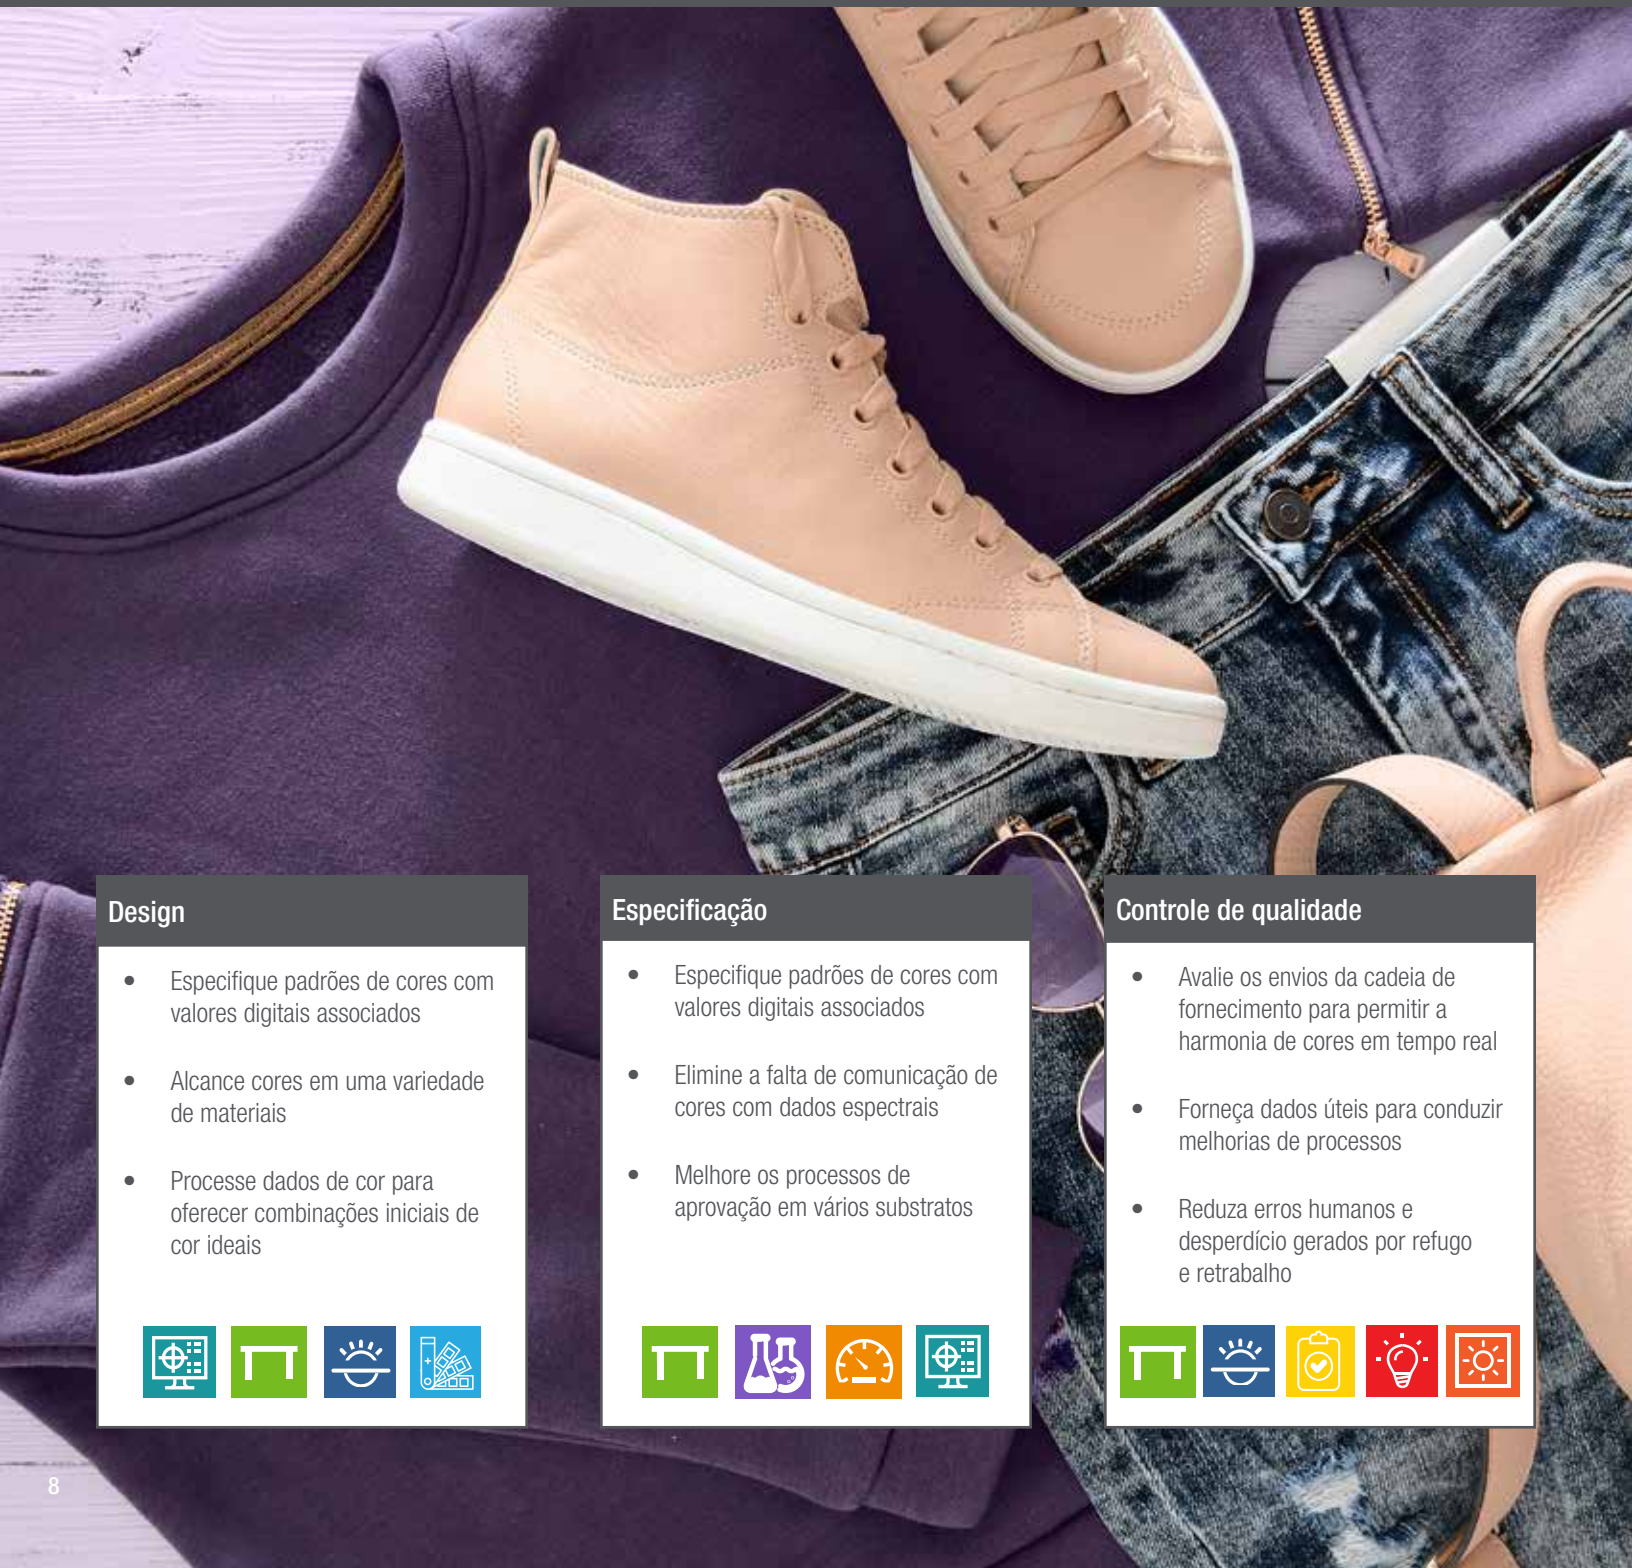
Design

- Especifique padrões de cores com valores digitais associados
- Alcance cores em uma variedade de materiais
- Processe dados de cor para oferecer combinações iniciais de cor ideais

Especificação

- Especifique padrões de cores com valores digitais associados
- Elimine a falta de comunicação de cores com dados espectrais
- Melhore os processos de aprovação em vários substratos

Controle de qualidade

- Avalie os envios da cadeia de fornecimento para permitir a harmonia de cores em tempo real
- Forneça dados úteis para conduzir melhorias de processos
- Reduza erros humanos e desperdício gerados por refugo e retrabalho

8